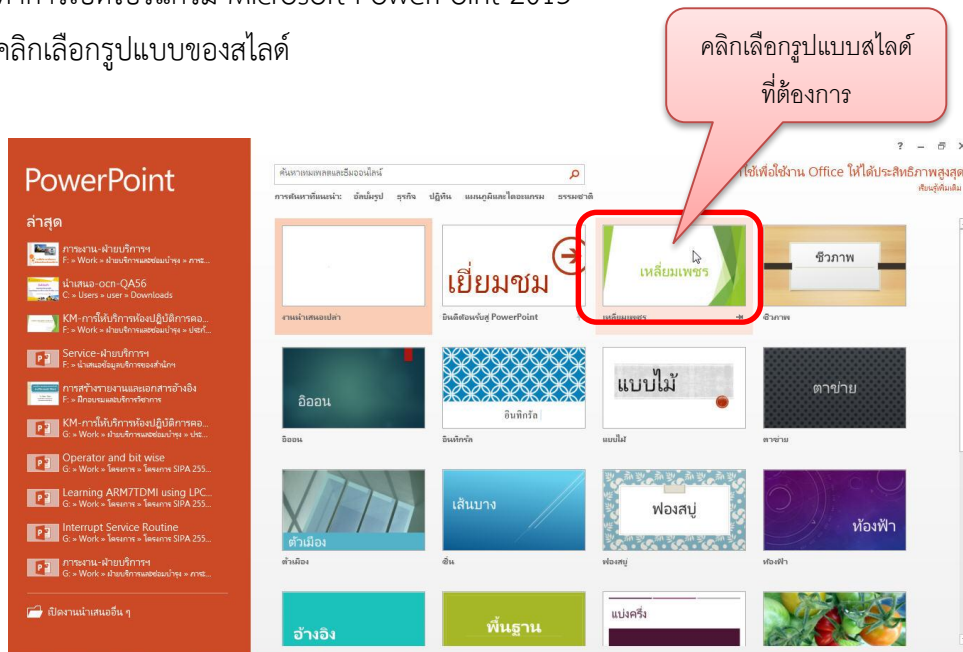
คลิกเลือกรูปแบบของสไลด์

คลิกเลือกรูปแบบสไลด์ที่ต้องการ

PowerPoint

ล่าสุด

ภาระงาน-ฝ่ายบริการฯ
F: » Work » ฝ่ายบริการและซ่อมบำรุง » ภาระ...

นำเสนอ-ocn-QA56
C: » Users » user » Downloads

KM-การให้บริการห้องปฏิบัติการคอ...
F: » Work » ฝ่ายบริการและซ่อมบำรุง » ประกั...

Service-ฝ่ายบริการฯ
F: » นำเสนอข้อมูลบริการของสำนัก

การสร้างรายงานและเอกสารอ้างอิง
F: » ฝึกอบรมและบริการวิชาการ

KM-การให้บริการห้องปฏิบัติการคอ...
G: » Work » ฝ่ายบริการและซ่อมบำรุง » ประ...

Operator and bit wise
G: » Work » โครงการ » โครงการ SIPA 255...

Learning ARM7TDMI using LPC...
G: » Work » โครงการ » โครงการ SIPA 255...

Interrupt Service Routine
G: » Work » โครงการ » โครงการ SIPA 255...

ภาระงาน-ฝ่ายบริการฯ
G: » Work » ฝ่ายบริการและซ่อมบำรุง » ภาระ...

เปิดงานนำเสนออื่น ๆ

ค้นหาแม่แบบและธีมออนไลน์

การค้นหาที่แนะนำ: อัลบั้มรูป ธุรกิจ ปฏิทิน แผนภูมิและไดอะแกรม ธรรมชาติ

ใช้เพื่อใช้งาน Office ให้ได้ประสิทธิภาพสูงสุด
เรียนรู้เพิ่มเติม

? – ☐ ×

งานนำเสนอเปล่า

เยี่ยมชม
ยินดีต้อนรับสู่ PowerPoint

เหลี่ยมเพชร
เหลี่ยมเพชร

ชีวภาพ
ชีวภาพ

อิออน
อิออน

อินทิกรัล
อินทิกรัล

แบบไม้
แบบไม้

ตาข่าย
ตาข่าย

ตัวเมือง
ตัวเมือง

เส้นบาง
ชิน

ฟองสบู่
ฟองสบู่

ท้องฟ้า
ท้องฟ้า

อ้างอิง

พื้นฐาน

แบ่งครึ่ง